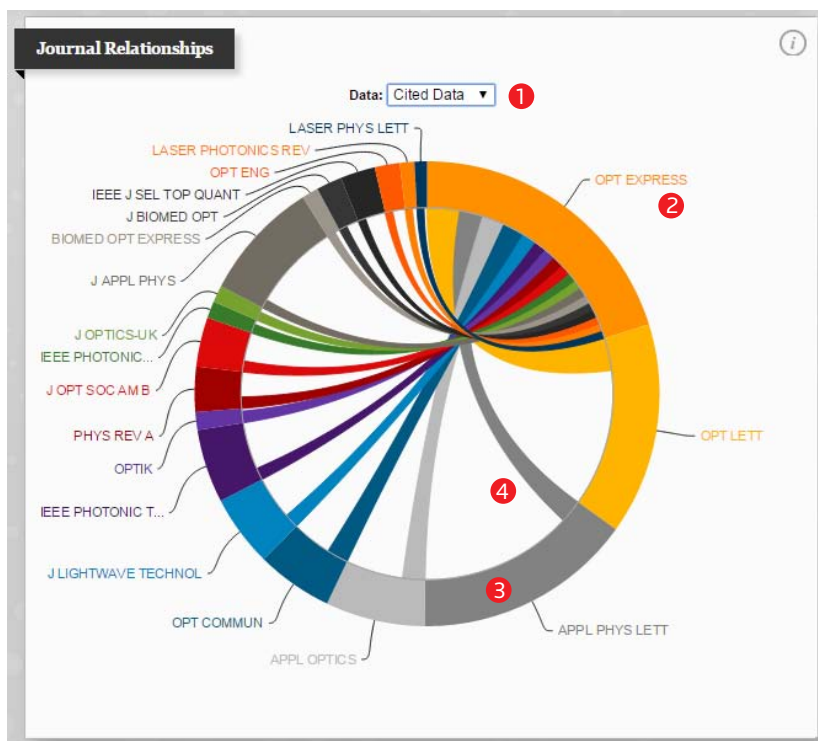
Journal Relationships

i

Data: Cited Data ▼ 1

LASER PHYS LETT
LASER PHOTONICS REV
OPT ENG
IEEE J SEL TOP QUANT
J BIOMED OPT
BIOMED OPT EXPRESS
J APPL PHYS
J OPTICS-UK
IEEE PHOTONIC...
J OPT SOC AM B
PHYS REV A
OPTIK
IEEE PHOTONIC T...
J LIGHTWAVE TECHNOL
OPT COMMUN
APPL OPTICS
APPL PHYS LETT
OPT LETT
OPT EXPRESS
2
3
4